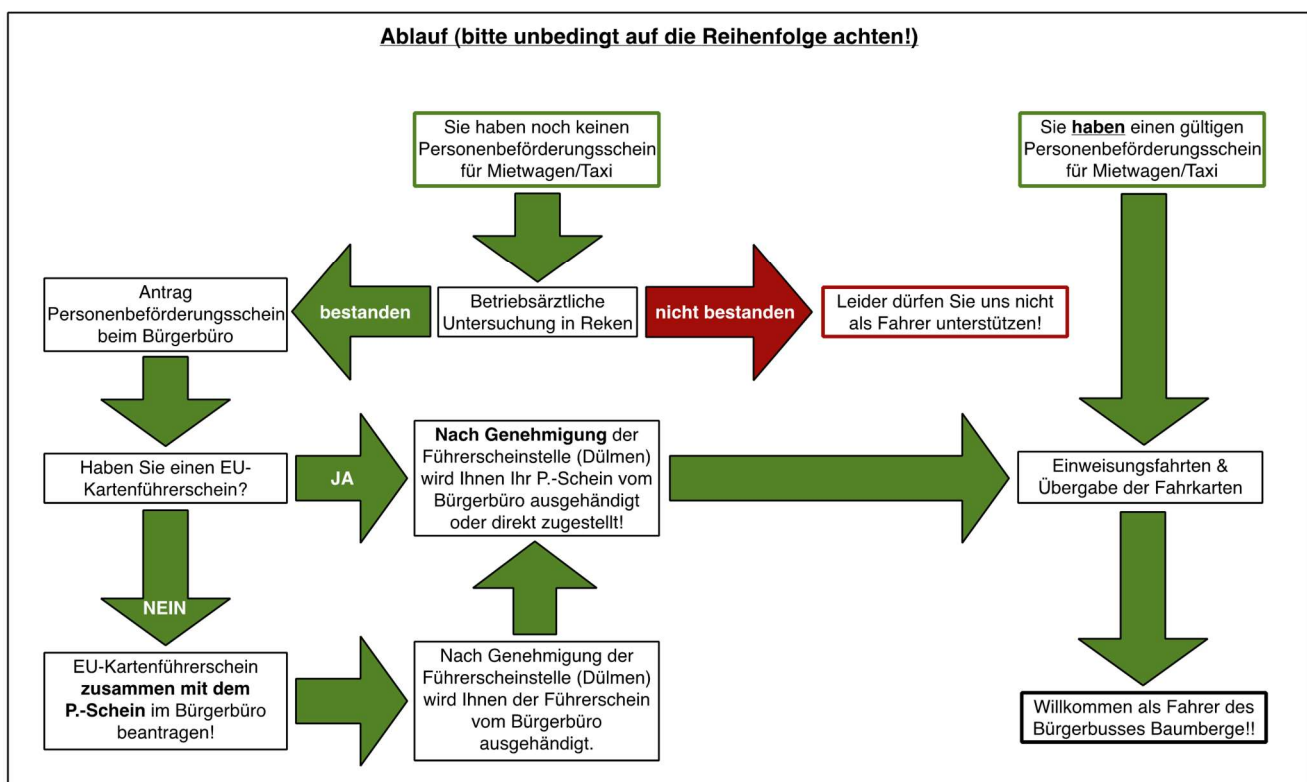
Ablauf (bitte unbedingt auf die Reihenfolge achten!)

Sie haben noch keinen Personenbeförderungsschein für Mietwagen/Taxi

Sie **haben** einen gültigen Personenbeförderungsschein für Mietwagen/Taxi

Antrag Personenbeförderungsschein beim Bürgerbüro

bestanden

Betriebsärztliche Untersuchung in Reken

nicht bestanden

Leider dürfen Sie uns nicht als Fahrer unterstützen!

Haben Sie einen EU-Kartenführerschein?

JA

**Nach Genehmigung** der Führerscheinstelle (Dülmen) wird Ihnen Ihr P.-Schein vom Bürgerbüro ausgehändigt oder direkt zugestellt!

Einweisungsfahrten & Übergabe der Fahrkarten

NEIN

EU-Kartenführerschein **zusammen mit dem P.-Schein** im Bürgerbüro beantragen!

Nach Genehmigung der Führerscheinstelle (Dülmen) wird Ihnen der Führerschein vom Bürgerbüro ausgehändigt.

Willkommen als Fahrer des Bürgerbusses Baumberge!!